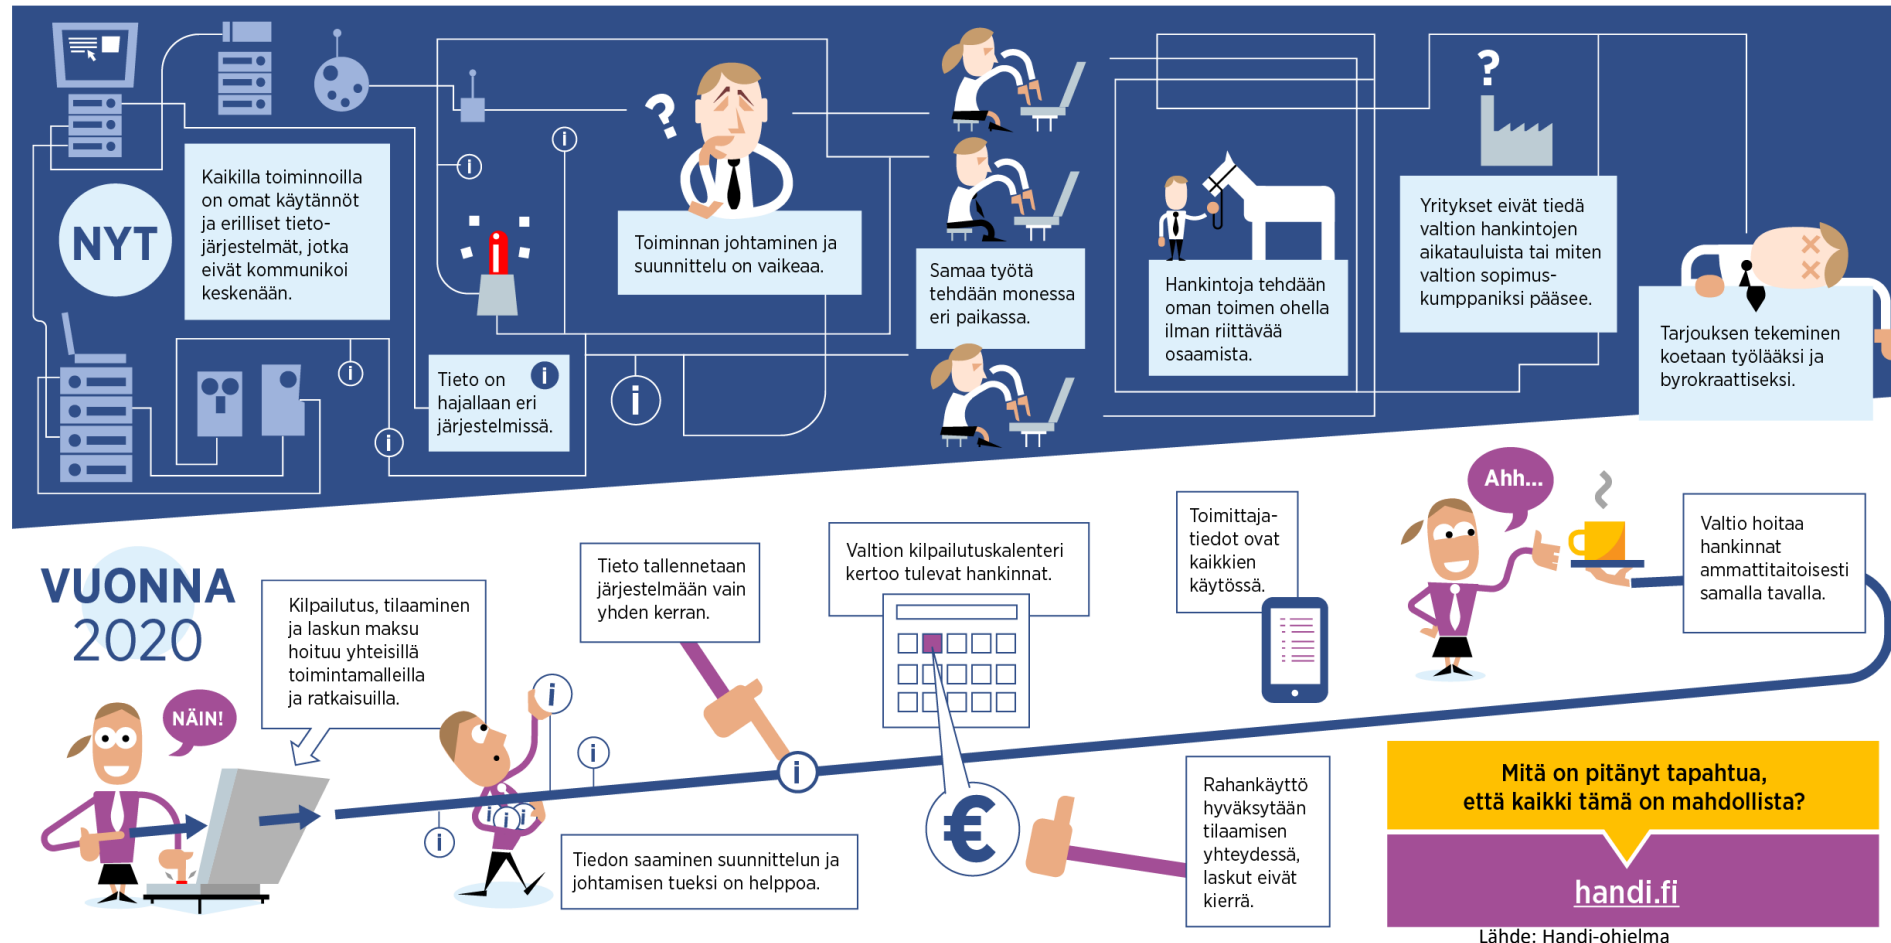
NYT

Kaikilla toiminnoilla on omat käytännöt ja erilliset tietojärjestelmät, jotka eivät kommunikoi keskenään.

Toiminnan johtaminen ja suunnittelu on vaikeaa.

Samaa työtä tehdään monessa eri paikassa.

Hankintoja tehdään oman toimen ohella ilman riittävää osaamista.

Yritykset eivät tiedä valtion hankintojen aikatauluista tai miten valtion sopimuskumppaniksi pääsee.

Tarjouksen tekeminen koetaan työlääksi ja byrokraattiseksi.

Tieto on hajallaan eri järjestelmissä.

VUONNA 2020

NÄIN!

Kilpailutus, tilaaminen ja laskun maksu hoituu yhteisillä toimintamalleilla ja ratkaisuilla.

Tieto tallennetaan järjestelmään vain yhden kerran.

Tiedon saaminen suunnittelun ja johtamisen tueksi on helppoa.

Valtion kilpailutuskalenteri kertoo tulevat hankinnat.

Toimittajatiedot ovat kaikkien käytössä.

Rahankäyttö hyväksytään tilaamisen yhteydessä, laskut eivät kierrä.

Ahh...

Valtio hoitaa hankinnat ammattitaitoisesti samalla tavalla.

Mitä on pitänyt tapahtua, että kaikki tämä on mahdollista?

handi.fi

Lähde: Handi-ohjelma